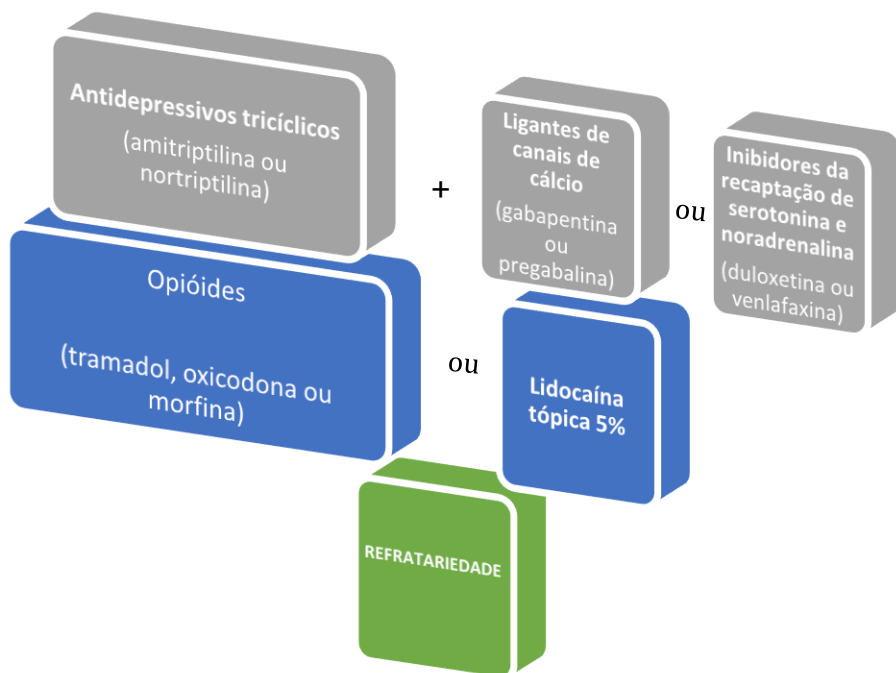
Antidepressivos tricíclicos

(amitriptilina ou nortriptilina)

+

Ligantes de canais de cálcio

(gabapentina ou pregabalina)

ou

Inibidores da recaptação de serotonina e noradrenalina

(duloxetina ou venlafaxina)

Opióides

(tramadol, oxicodona ou morfina)

ou

Lidocaína tópica 5%

REFRATARIEDADE